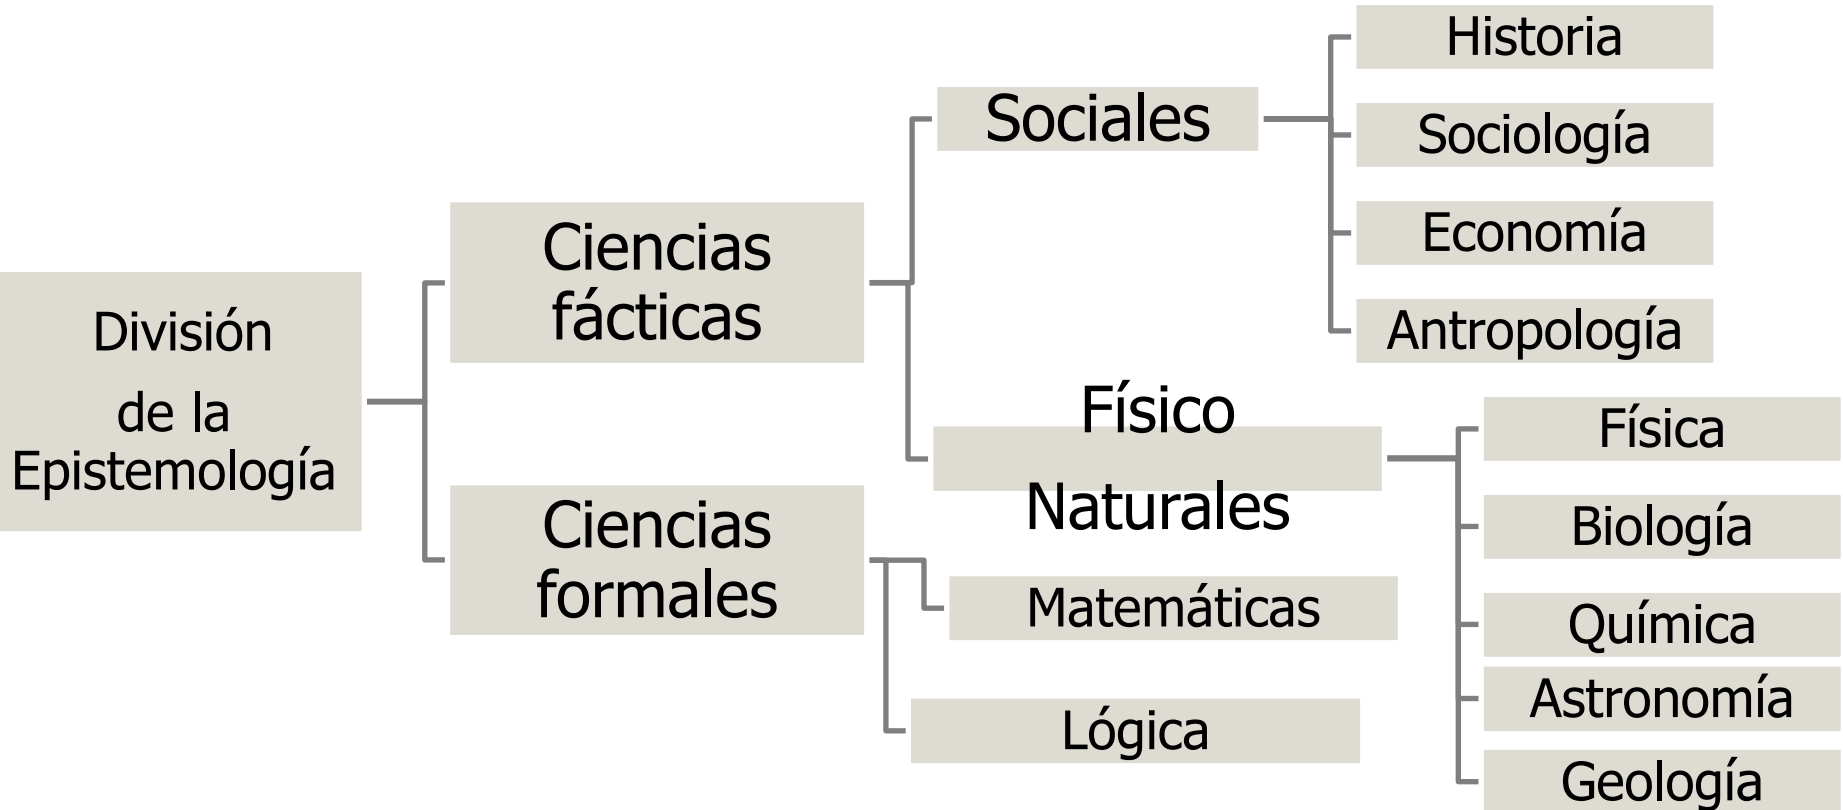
División de la Epistemología

Ciencias fácticas

Sociales

Historia

Sociología

Economía

Antropología

Físico Naturales

Física

Biología

Química

Astronomía

Geología

Ciencias formales

Matemáticas

Lógica